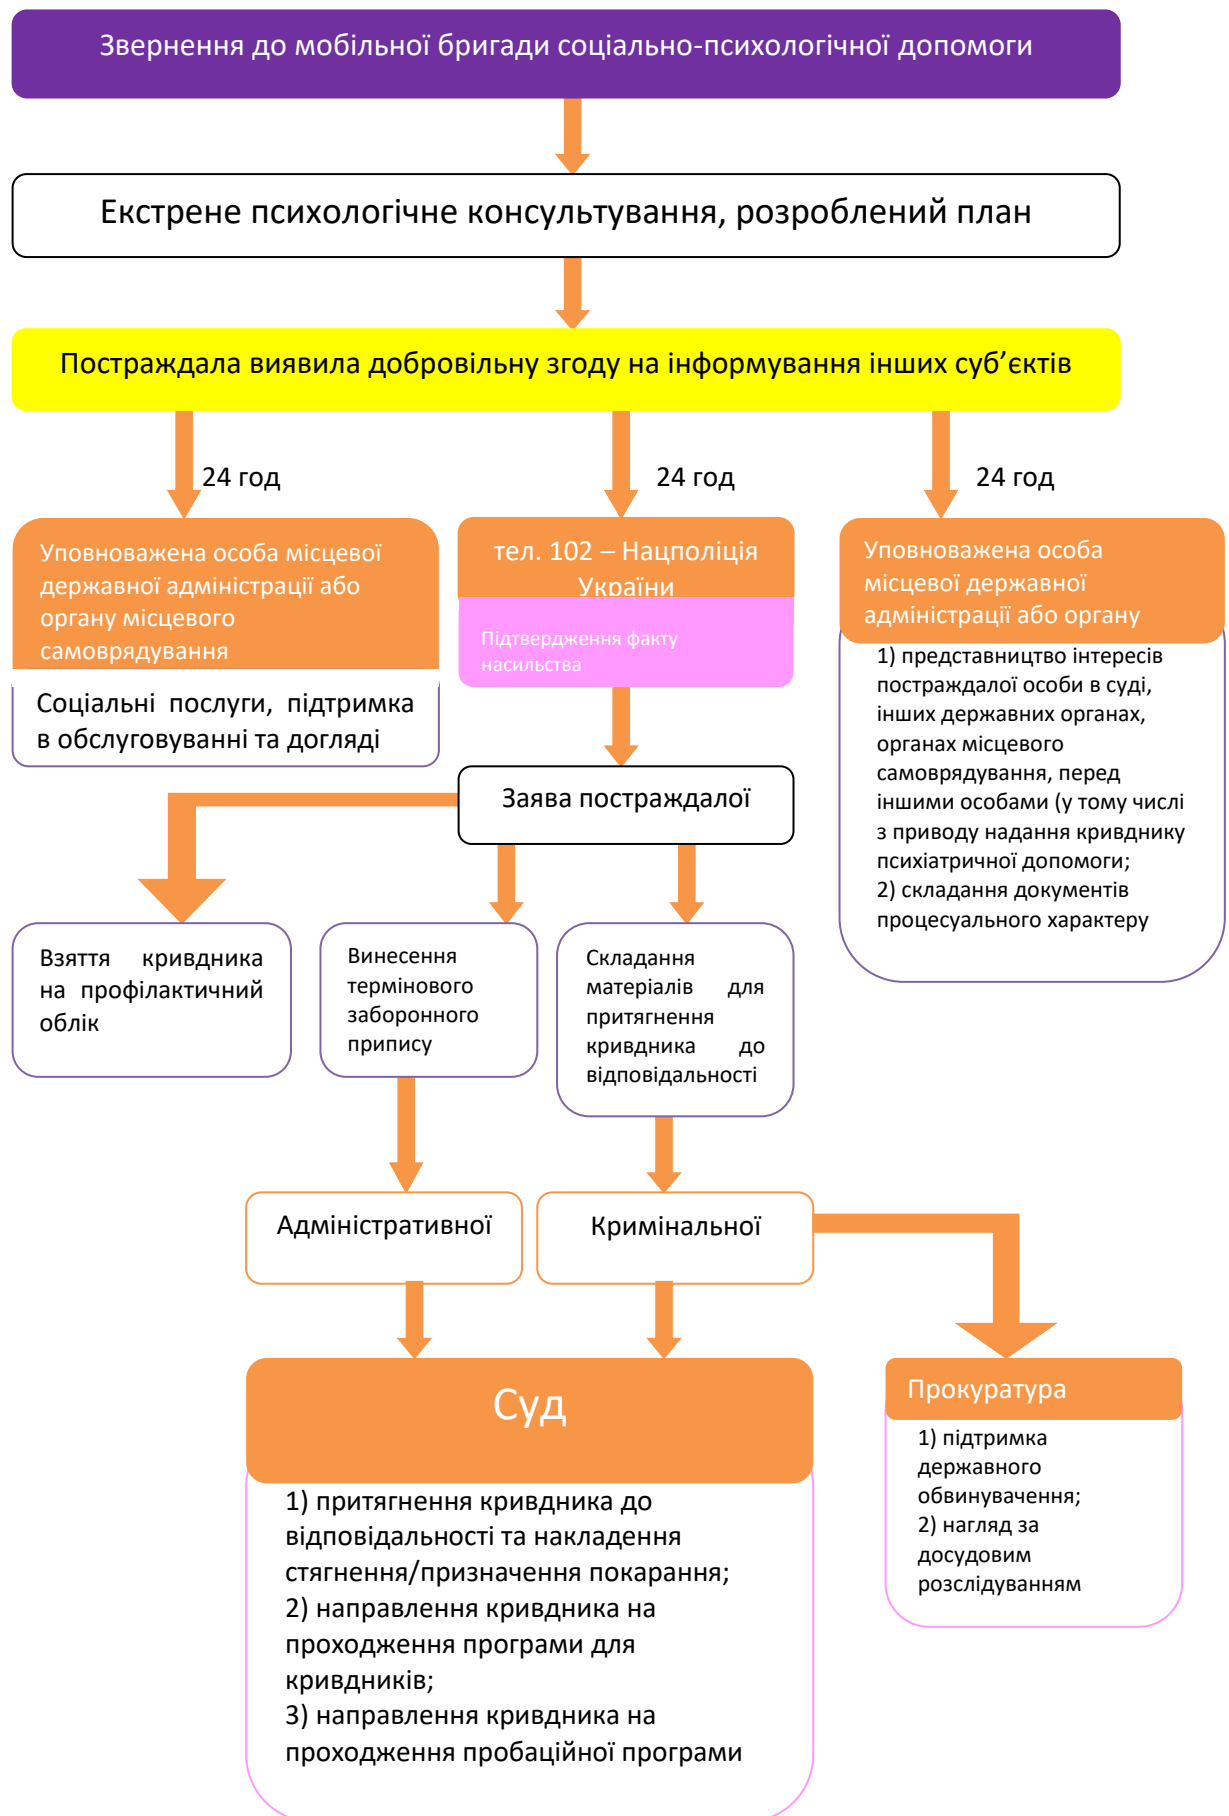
Звернення до мобільної бригади соціально-психологічної допомоги

Екстрене психологічне консультування, розроблений план

Постраждала виявила добровільну згоду на інформування інших суб'єктів

24 год

24 год

24 год

Уповноважена особа місцевої державної адміністрації або органу місцевого самоврядування

Соціальні послуги, підтримка в обслуговуванні та догляді

тел. 102 – Нацполіція України

Підтвердження факту насильства

Уповноважена особа місцевої державної адміністрації або органу

1) представництво інтересів постраждалої особи в суді, інших державних органах, органах місцевого самоврядування, перед іншими особами (у тому числі з приводу надання кривднику психіатричної допомоги;
2) складання документів процесуального характеру

Заява постраждалої

Взяття кривдника на профілактичний облік

Винесення термінового заборонного припису

Складання матеріалів для притягнення кривдника до відповідальності

Адміністративної

Кримінальної

Суд

1) притягнення кривдника до відповідальності та накладення стягнення/призначення покарання;
2) направлення кривдника на проходження програми для кривдників;
3) направлення кривдника на проходження пробаційної програми

Прокуратура

1) підтримка державного обвинувачення;
2) нагляд за досудовим розслідуванням